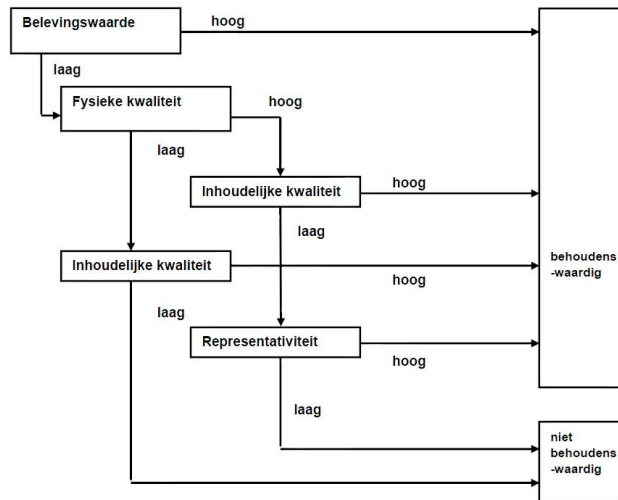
Belevingswaarde

hoog

laag

Fysieke kwaliteit

hoog

laag

Inhoudelijke kwaliteit

hoog

laag

Inhoudelijke kwaliteit

hoog

behoudens-waardig

laag

Representativiteit

hoog

laag

niet behoudens-waardig